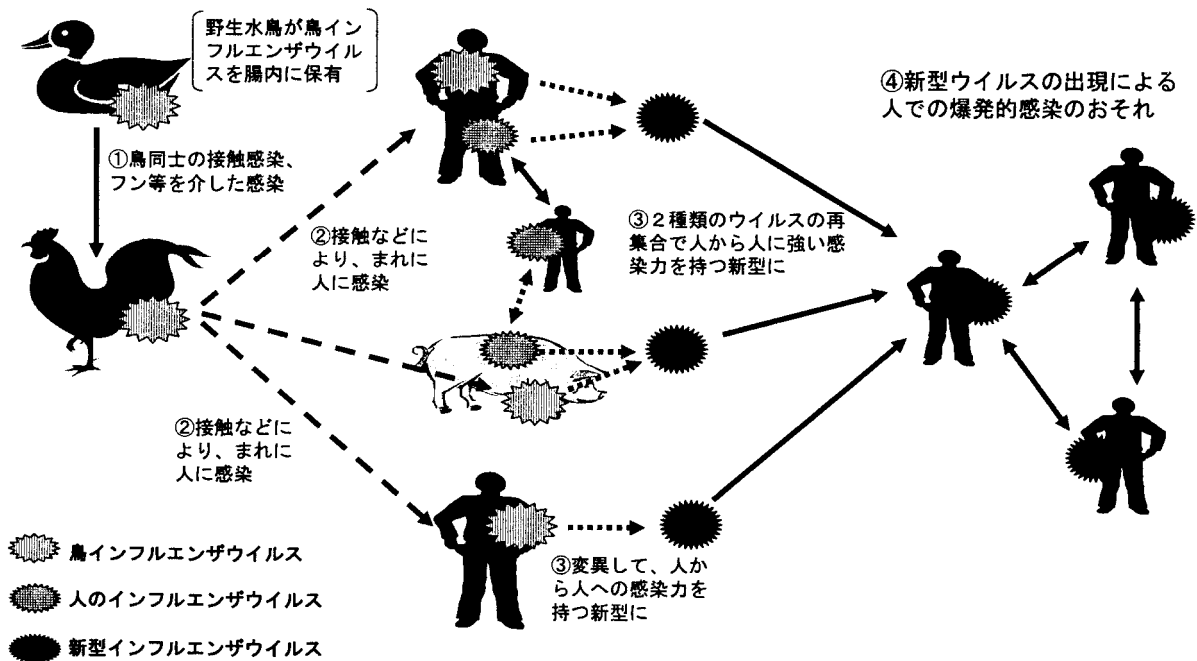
野生水鳥が鳥インフルエンザウイルスを腸内に保有

①鳥同士の接触感染、フン等を介した感染

②接触などにより、まれに人に感染

③２種類のウイルスの再集合で人から人に強い感染力を持つ新型に

④新型ウイルスの出現による人での爆発的感染のおそれ

②接触などにより、まれに人に感染

③変異して、人から人への感染力を持つ新型に

鳥インフルエンザウイルス

人のインフルエンザウイルス

新型インフルエンザウイルス